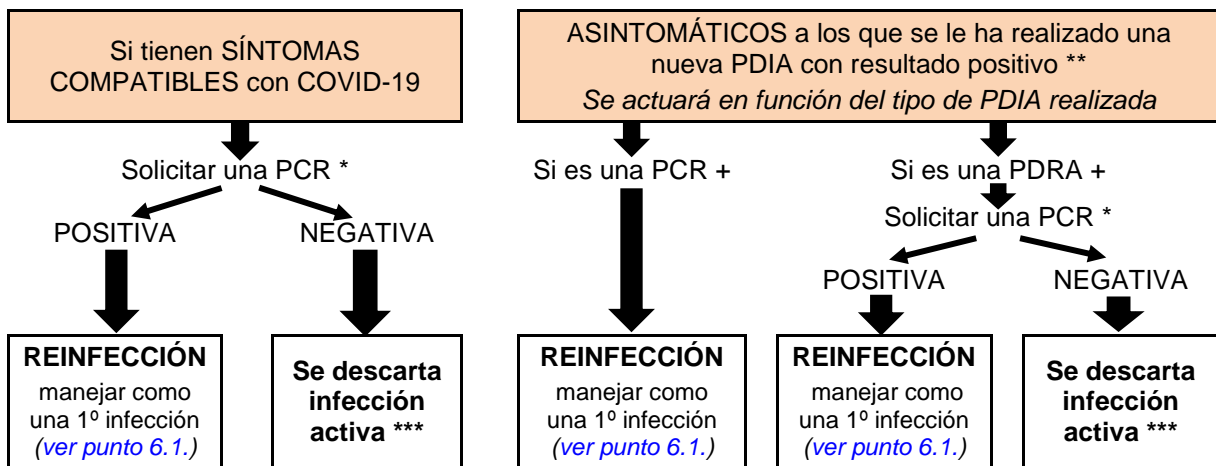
Si tienen SÍNTOMAS COMPATIBLES con COVID-19

Solicitar una PCR *

POSITIVA

NEGATIVA

**REINFECCIÓN**
manejar como una 1º infección (ver punto 6.1.)

**Se descarta infección activa ***

ASINTOMÁTICOS a los que se le ha realizado una nueva PDIA con resultado positivo **
Se actuará en función del tipo de PDIA realizada

Si es una PCR +

**REINFECCIÓN**
manejar como una 1º infección (ver punto 6.1.)

Si es una PDRA +

Solicitar una PCR *

POSITIVA

NEGATIVA

**REINFECCIÓN**
manejar como una 1º infección (ver punto 6.1.)

**Se descarta infección activa ***